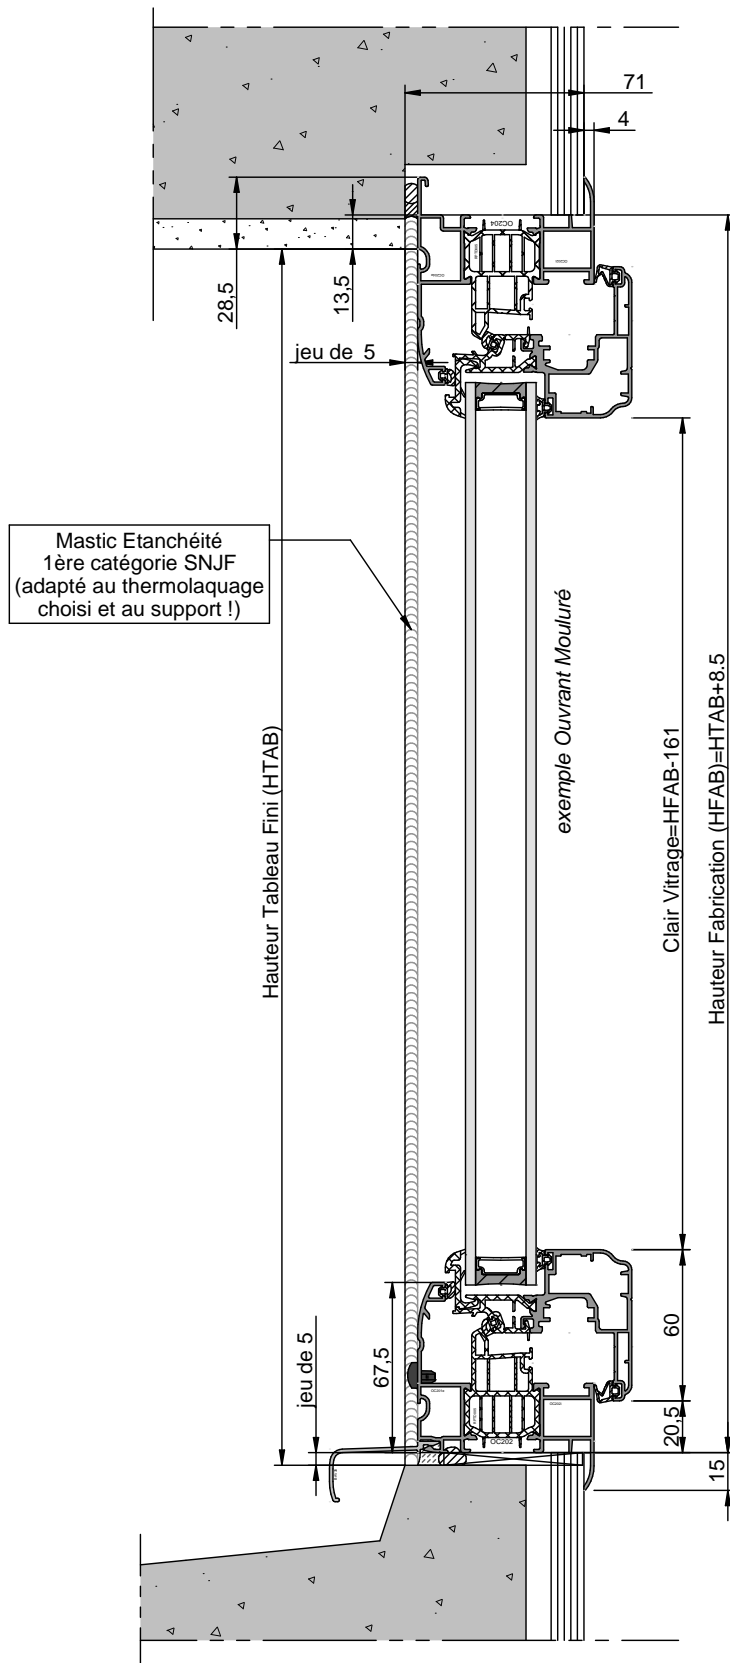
71

4

28,5

13,5

jeu de 5

Mastic Etanchéité
1ère catégorie SNJF
(adapté au thermolaquage
choisi et au support !)

Hauteur Tableau Fini (HTAB)

exemple Ouvrant Mouluré

Clair Vitrage=HFAB-161

Hauteur Fabrication (HFAB)=HTAB+8.5

67,5

jeu de 5

60

20,5

15